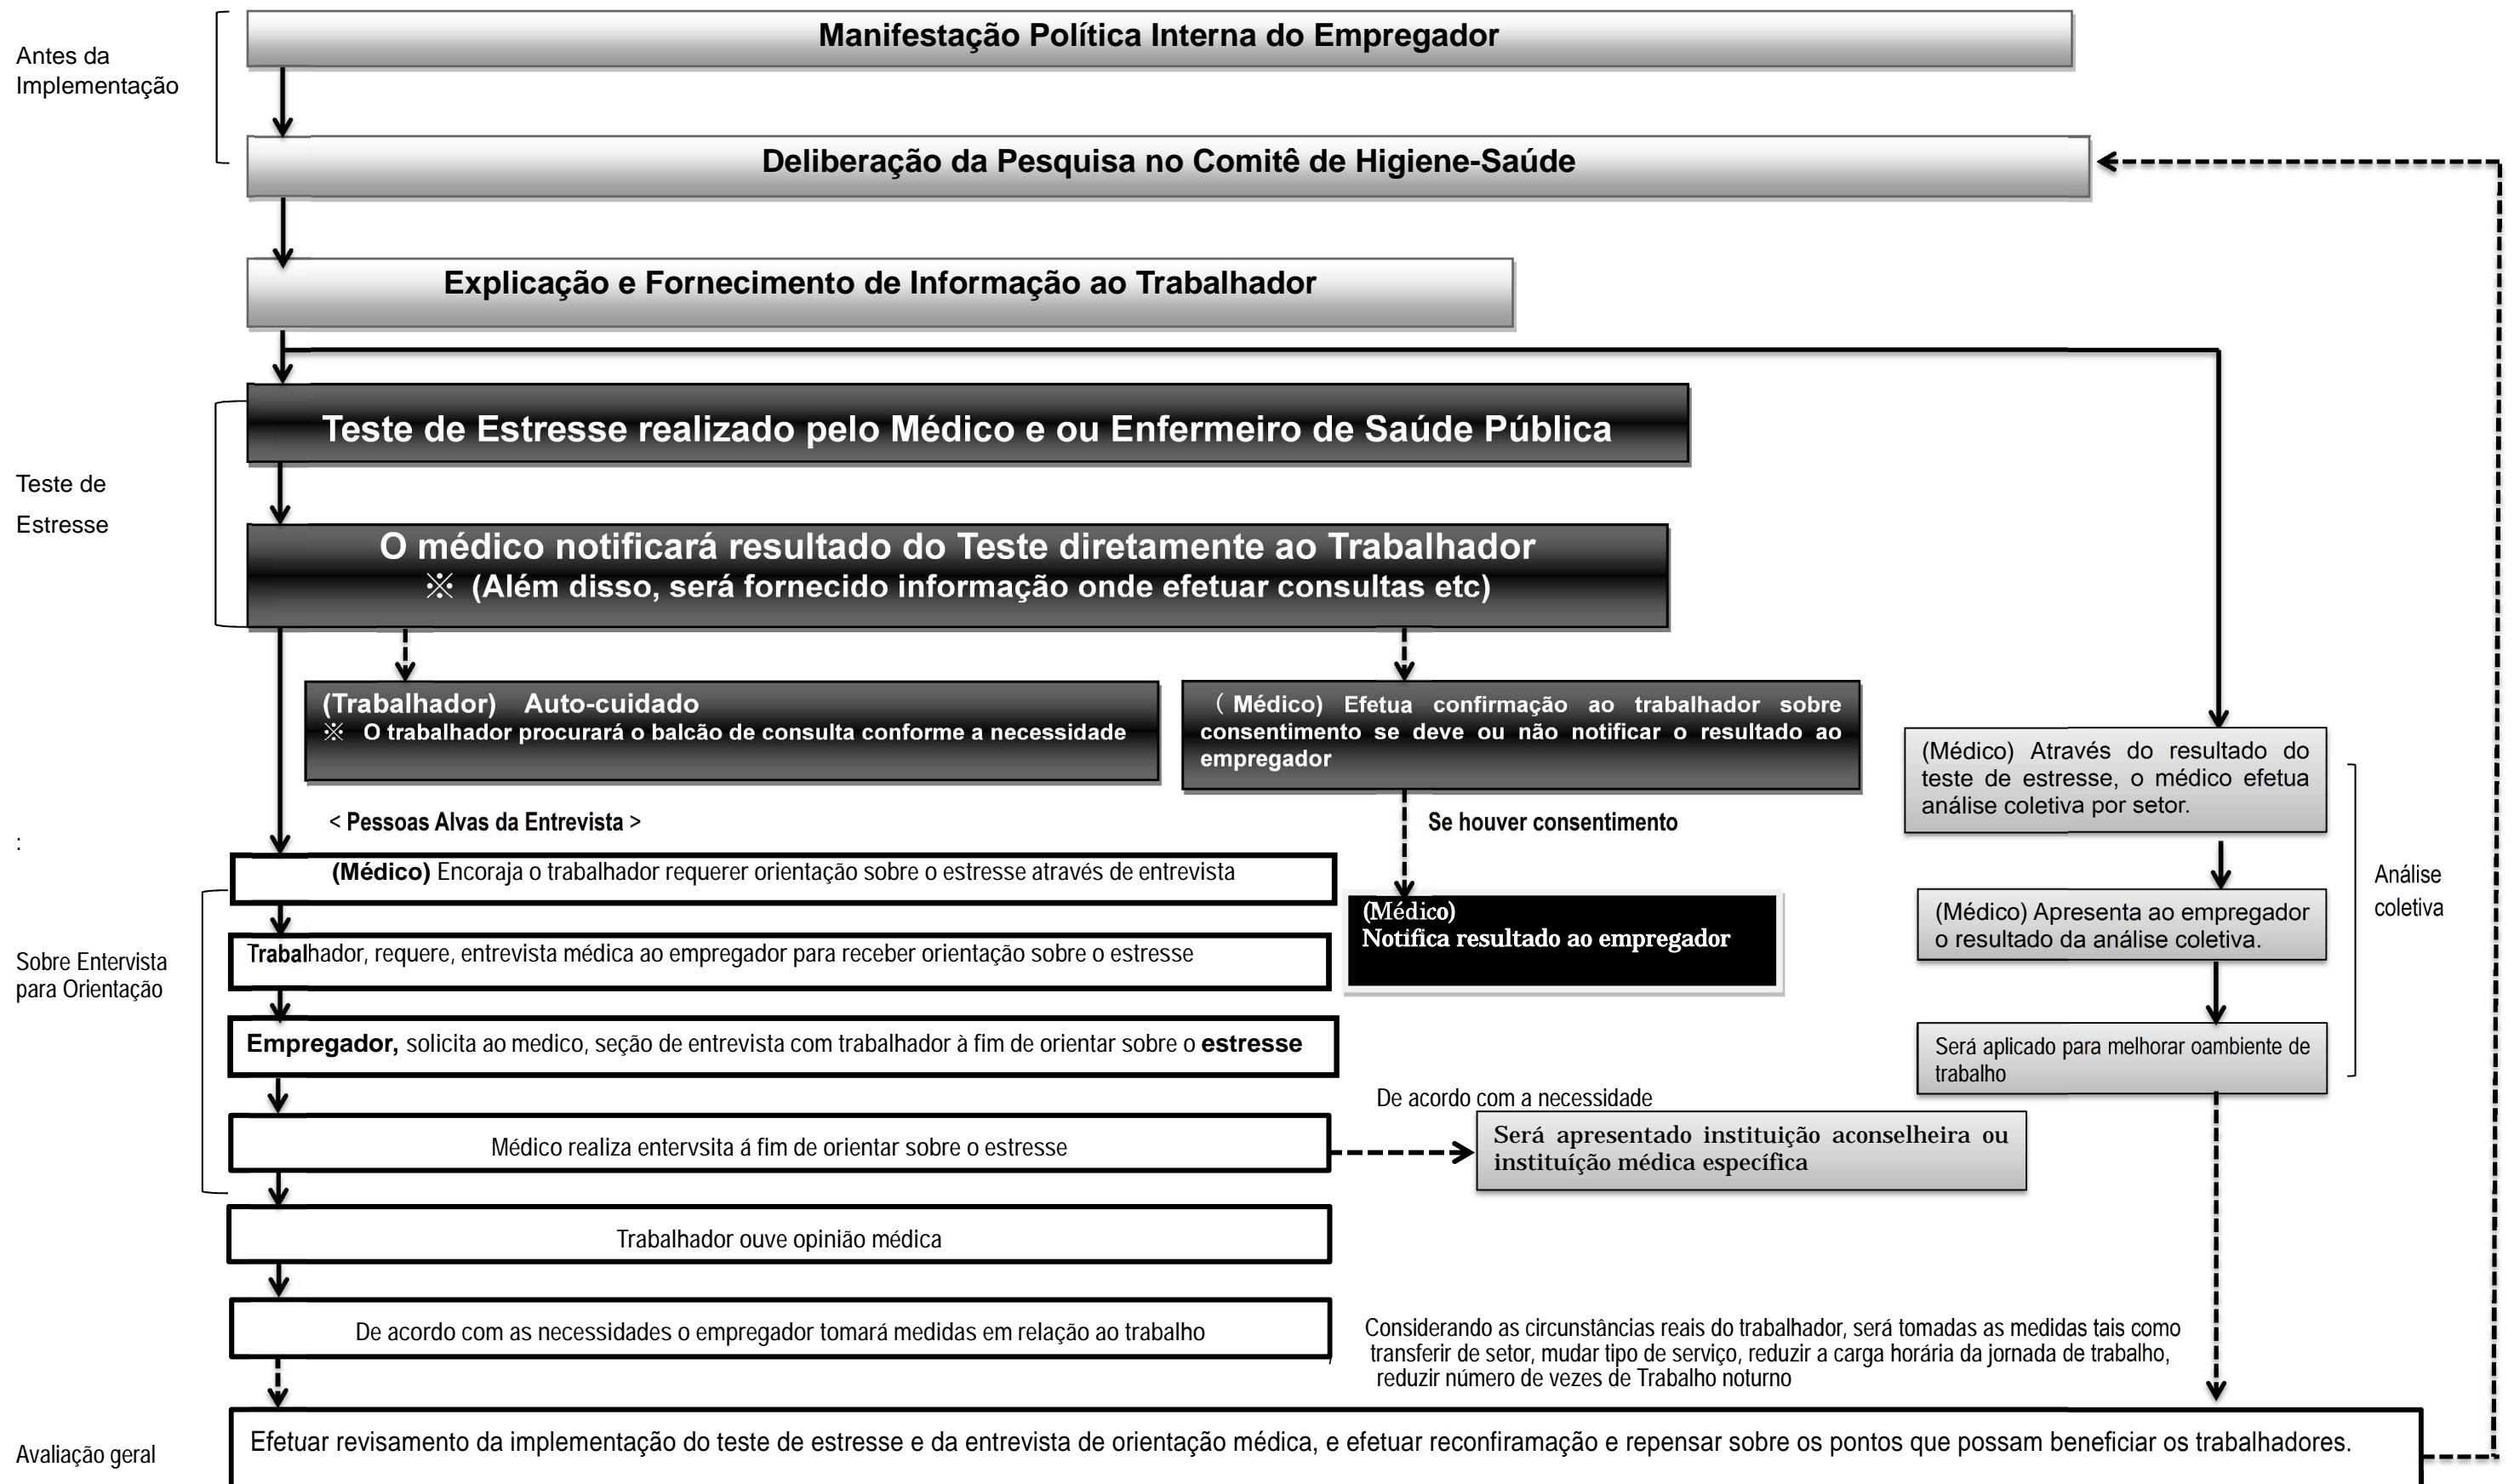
Antes da Implementação

Manifestação Política Interna do Empregador

Deliberação da Pesquisa no Comitê de Higiene-Saúde

Explicação e Fornecimento de Informação ao Trabalhador

Teste de Estresse

Teste de Estresse realizado pelo Médico e ou Enfermeiro de Saúde Pública

O médico notificará resultado do Teste diretamente ao Trabalhador
※ (Além disso, será fornecido informação onde efetuar consultas etc)

(Trabalhador) Auto-cuidado
※ O trabalhador procurará o balcão de consulta conforme a necessidade

( Médico) Efetua confirmação ao trabalhador sobre consentimento se deve ou não notificar o resultado ao empregador

(Médico) Através do resultado do teste de estresse, o médico efetua análise coletiva por setor.

< Pessoas Alvas da Entrevista >

Se houver consentimento

:

(Médico) Encoraja o trabalhador requerer orientação sobre o estresse através de entrevista

(Médico)
Notifica resultado ao empregador

(Médico) Apresenta ao empregador o resultado da análise coletiva.

Análise coletiva

Sobre Entervista para Orientação

Trabalhador, requere, entrevista médica ao empregador para receber orientação sobre o estresse

Empregador, solicita ao medico, seção de entrevista com trabalhador à fim de orientar sobre o estresse

Será aplicado para melhorar oambiente de trabalho

De acordo com a necessidade

Médico realiza entervsita á fim de orientar sobre o estresse

Será apresentado instituição aconselheira ou instituição médica específica

Trabalhador ouve opinião médica

De acordo com as necessidades o empregador tomará medidas em relação ao trabalho

Considerando as circunstâncias reais do trabalhador, será tomadas as medidas tais como transferir de setor, mudar tipo de serviço, reduzir a carga horária da jornada de trabalho, reduzir número de vezes de Trabalho noturno

Avaliação geral

Efetuar revisamento da implementação do teste de estresse e da entrevista de orientação médica, e efetuar reconfiramação e repensar sobre os pontos que possam beneficiar os trabalhadores.